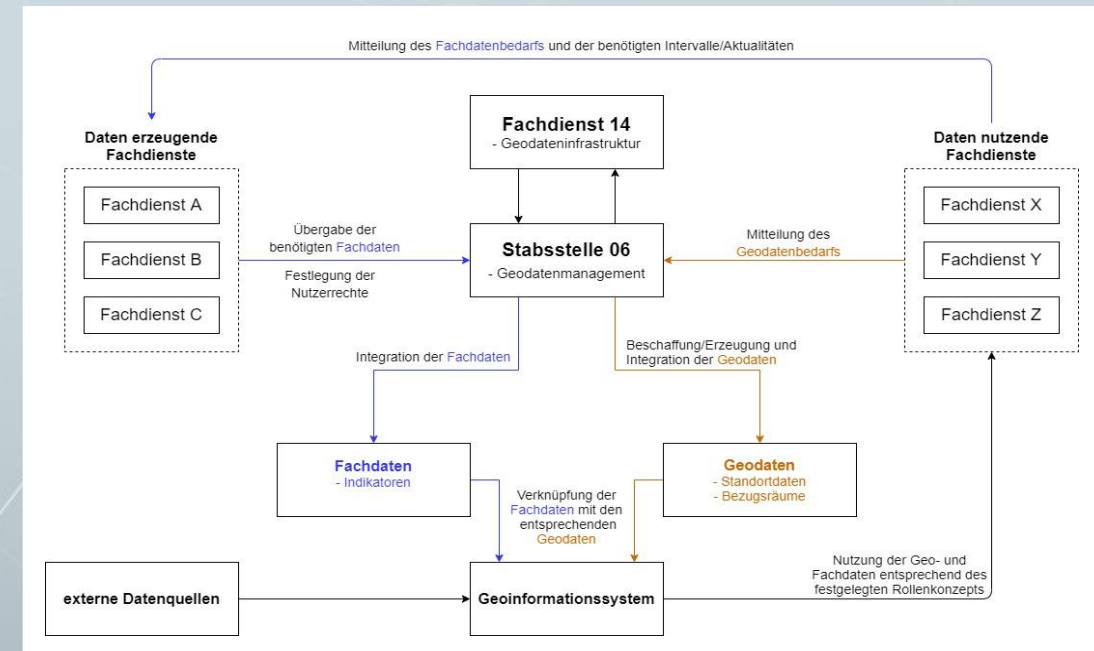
Mitteilung des Fachdatenbedarfs und der benötigten Intervalle/Aktualitäten

Daten erzeugende Fachdienste

Fachdienst A

Fachdienst B

Fachdienst C

Fachdienst 14
- Geodateninfrastruktur

Daten nutzende Fachdienste

Fachdienst X

Fachdienst Y

Fachdienst Z

Übergabe der benötigten Fachdaten

Festlegung der Nutzerrechte

Stabsstelle 06
- Geodatenmanagement

Mitteilung des Geodatenbedarfs

Integration der Fachdaten

Beschaffung/Erzeugung und Integration der Geodaten

Fachdaten
- Indikatoren

Verknüpfung der Fachdaten mit den entsprechenden Geodaten

Geodaten
- Standortdaten
- Bezugsräume

Nutzung der Geo- und Fachdaten entsprechend des festgelegten Rollenkonzepts

externe Datenquellen

Geoinformationssystem